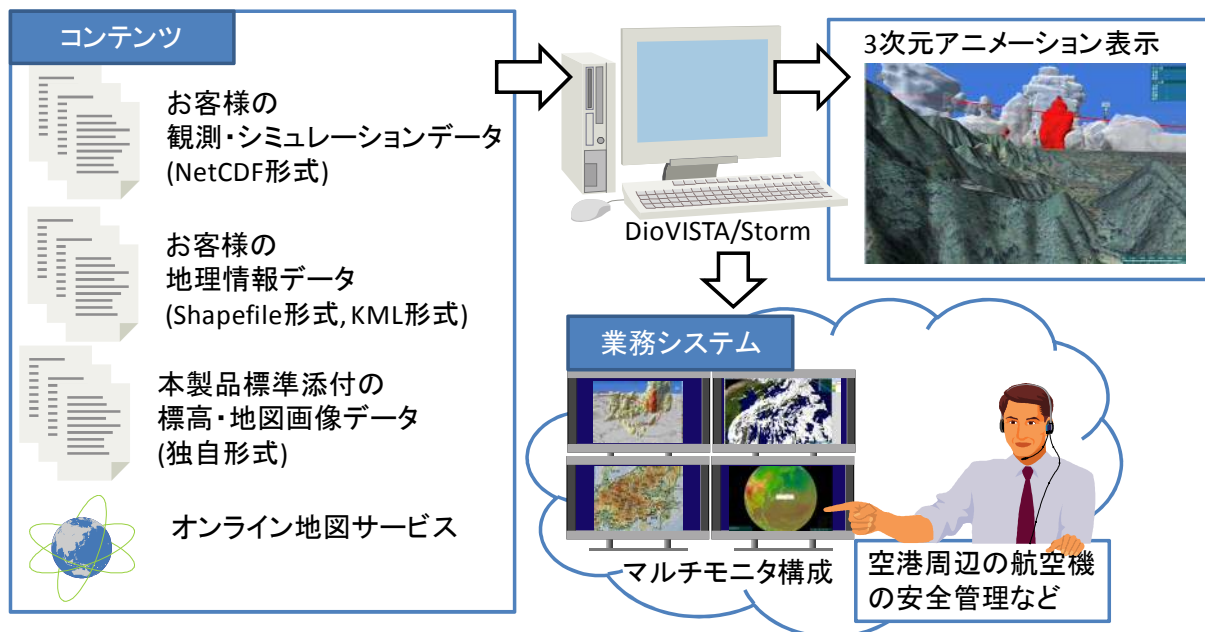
コンテンツ

お客様の
観測・シミュレーションデータ
(NetCDF形式)

お客様の
地理情報データ
(Shapefile形式,KML形式)

本製品標準添付の
標高・地図画像データ
(独自形式)

オンライン地図サービス

DioVISTA/Storm

3次元アニメーション表示

業務システム

マルチモニタ構成

空港周辺の航空機
の安全管理など